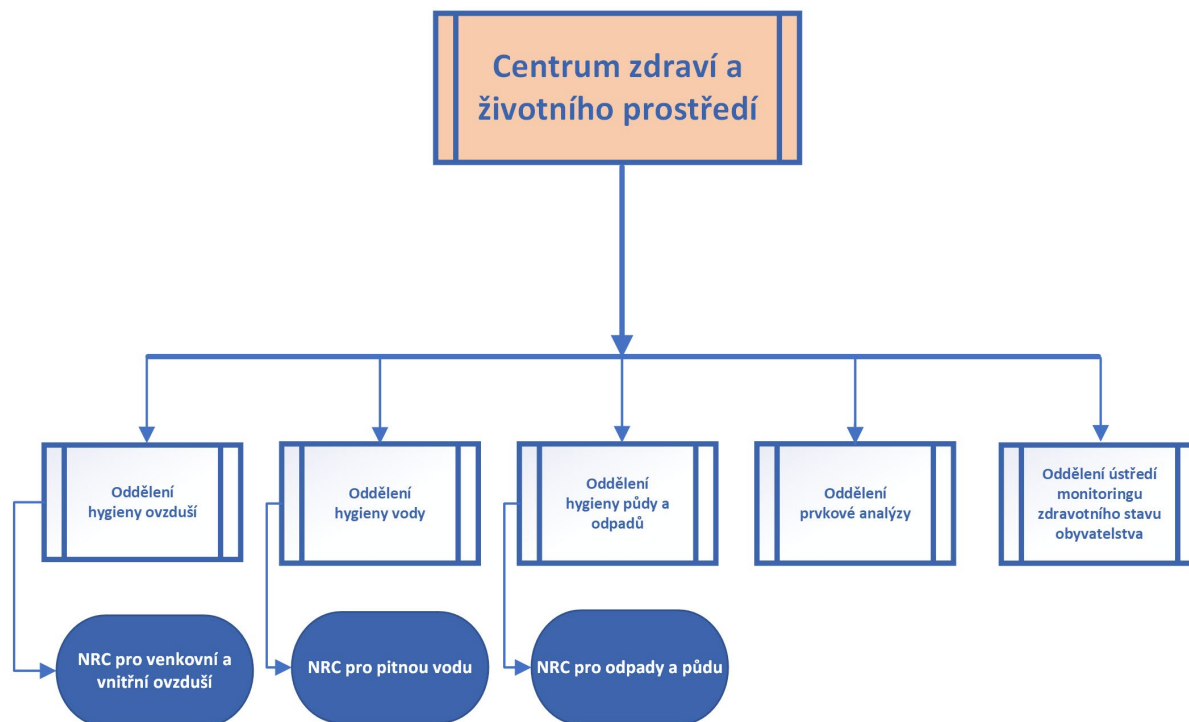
Centrum zdraví a životního prostředí

Oddělení hygieny ovzduší

Oddělení hygieny vody

Oddělení hygieny půdy a odpadů

Oddělení prvkové analýzy

Oddělení ústředí monitoringu zdravotního stavu obyvatelstva

NRC pro venkovní a vnitřní ovzduší

NRC pro pitnou vodu

NRC pro odpady a půdu